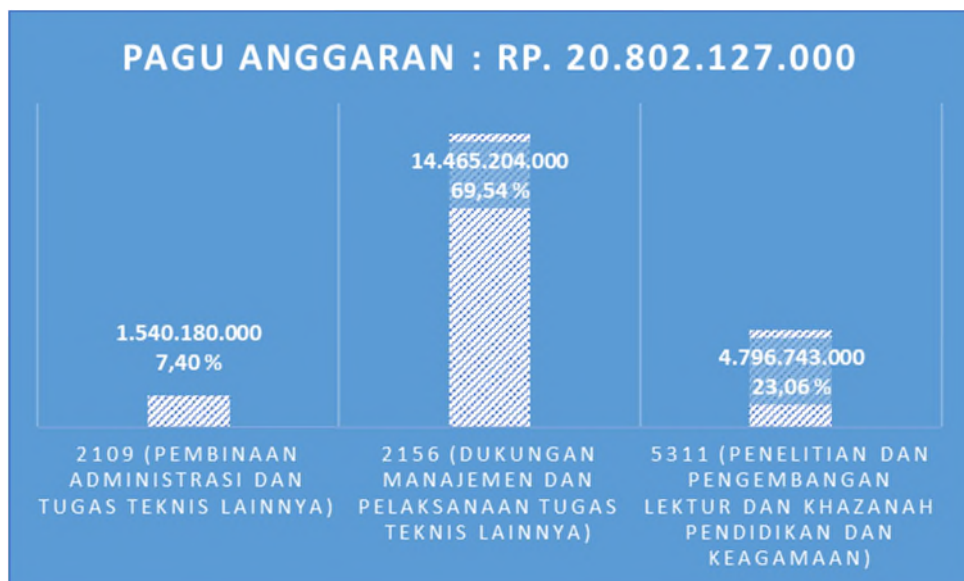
PAGU ANGGARAN : RP. 20.802.127.000

1.540.180.000
7,40 %

14.465.204.000
69,54 %

4.796.743.000
23,06 %

2109 (PEMBINAAN ADMINISTRASI DAN TUGAS TEKNIS LAINNYA)

2156 (DUKUNGAN MANAJEMEN DAN PELAKSANAAN TUGAS TEKNIS LAINNYA)

5311 (PENELITIAN DAN PENGEMBANGAN LEKTUR DAN KHAZANAH PENDIDIKAN DAN KEAGAMAAN)